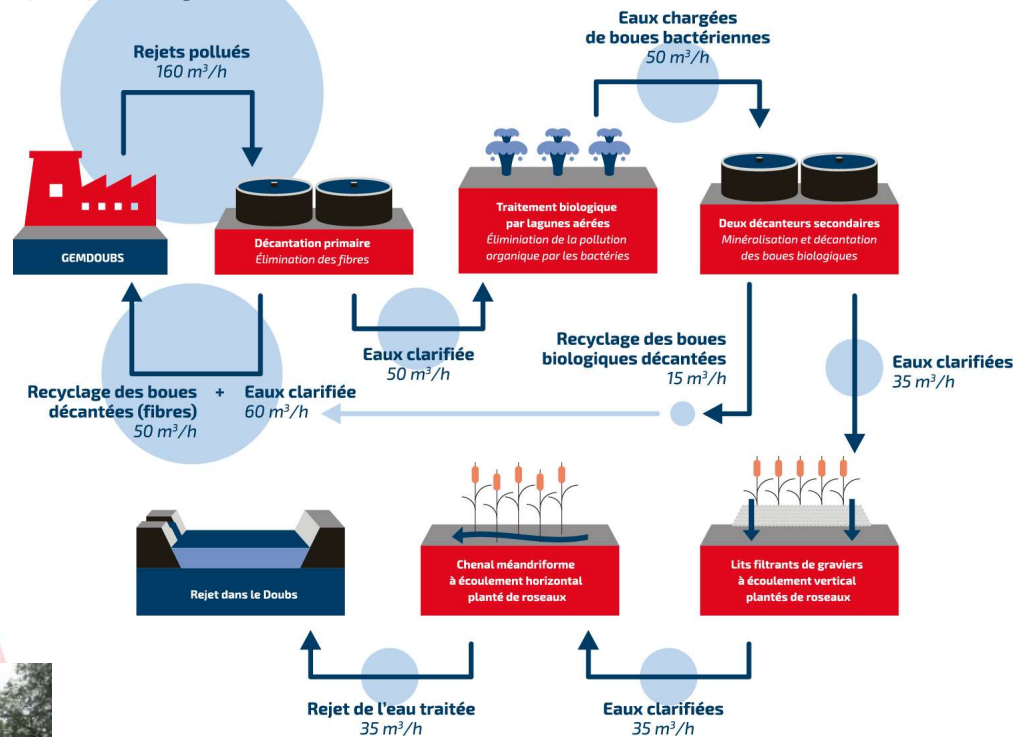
Rejets pollués
$160\ m^3/h$

Eaux chargées de boues bactériennes
$50\ m^3/h$

GEMDOUBS

Décantation primaire
Élimination des fibres

Traitement biologique par lagunes aérées
Éliminiation de la pollution organique par les bactéries

Deux décanteurs secondaires
Minéralisation et décantation des boues biologiques

Eaux clarifiée
$50\ m^3/h$

Recyclage des boues biologiques décantées
$15\ m^3/h$

Eaux clarifiées
$35\ m^3/h$

Recyclage des boues décantées (fibres)
$50\ m^3/h$

+

Eaux clarifiée
$60\ m^3/h$

Rejet dans le Doubs

Chenal méandriforme à écoulement horizontal planté de roseaux

Lits filtrants de graviers à écoulement vertical plantés de roseaux

Rejet de l'eau traitée
$35\ m^3/h$

Eaux clarifiées
$35\ m^3/h$